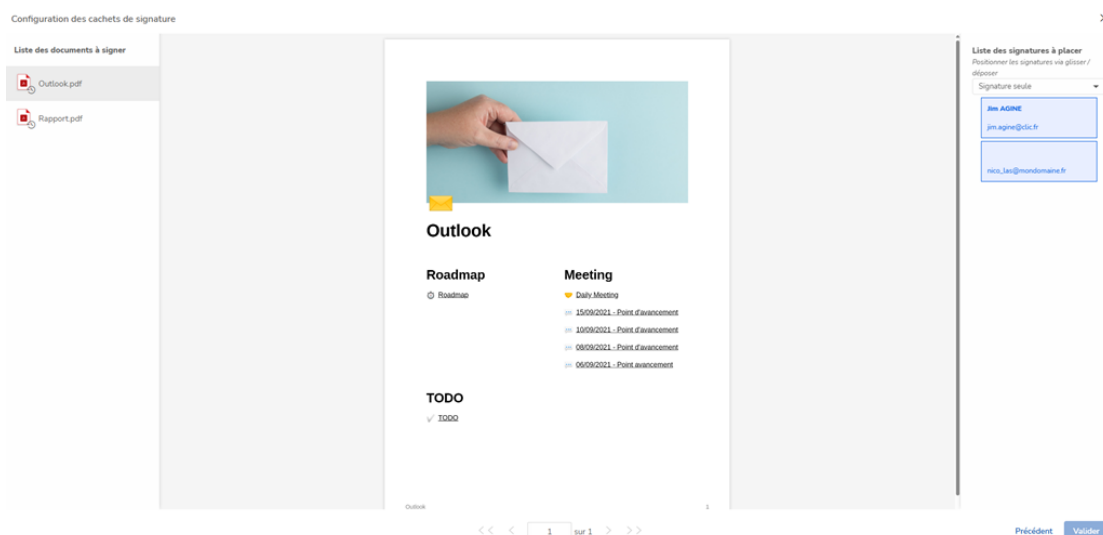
Configuration des cachets de signature

Liste des documents à signer

Outlook.pdf

Rapport.pdf

Outlook

Roadmap

Roadmap

Meeting

Daily Meeting

15/09/2021 - Point d'avancement

10/09/2021 - Point d'avancement

08/09/2021 - Point d'avancement

06/09/2021 - Point avancement

TODO

TODO

Outlook

1

Liste des signatures à placer

Positionner les signatures via glisser / déposer

Signature seule

Jim AGINE

jim.agine@clic.fr

nico_las@mondomaine.fr

1 sur 1

Précédent

Valider